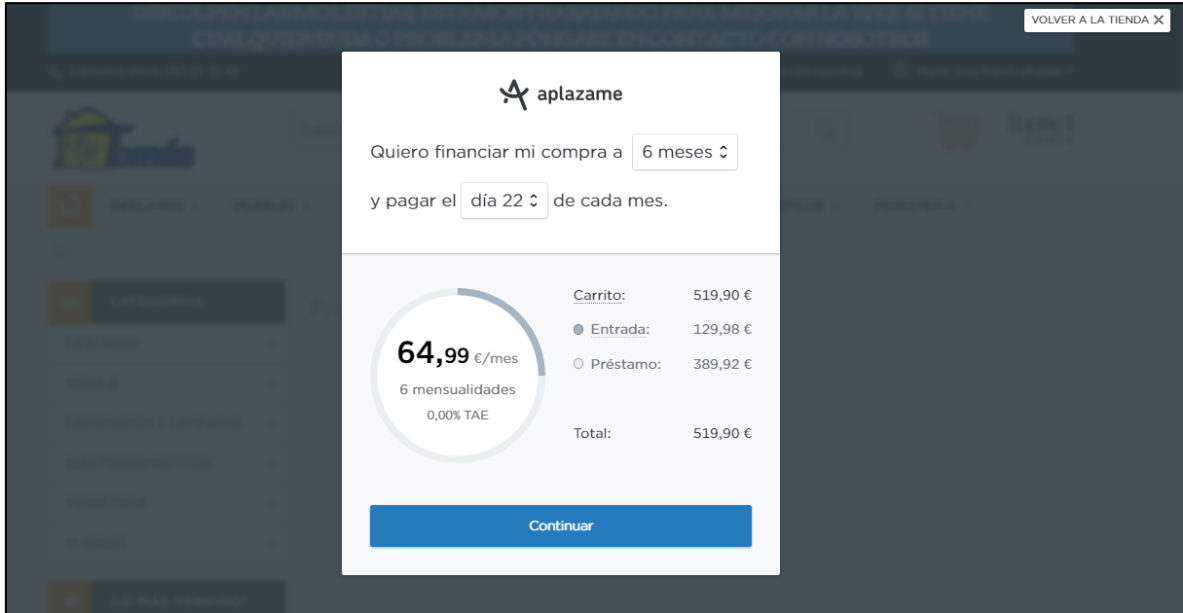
VOLVER A LA TIENDA ✕

aplazame

Quiero financiar mi compra a 6 meses

y pagar el día 22 de cada mes.

64,99 €/mes
6 mensualidades
0,00% TAE

| Carrito: | 519,90 € |
|---|---|
| Entrada: | 129,98 € |
| Préstamo: | 389,92 € |
| Total: | 519,90 € |

Continuar